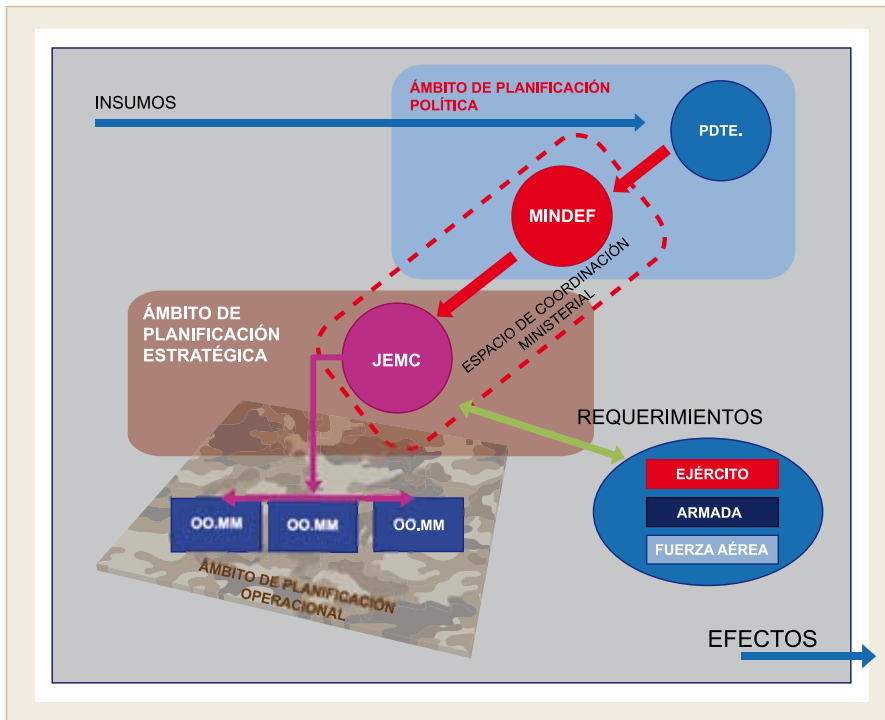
INSUMOS

ÁMBITO DE PLANIFICACIÓN POLÍTICA

PDTE.

MINDEF

ESPACIO DE COORDINACIÓN MINISTERIAL

ÁMBITO DE PLANIFICACIÓN ESTRATÉGICA

JEMC

REQUERIMIENTOS

EJÉRCITO

ARMADA

FUERZA AÉREA

OO.MM

OO.MM

OO.MM

ÁMBITO DE PLANIFICACIÓN OPERACIONAL

EFECTOS